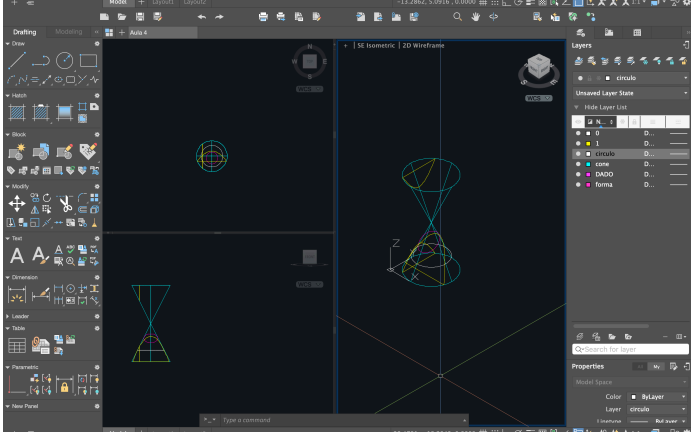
Model
Layout1
Layout2
-13.2862, 5.0918, 0.0000
Drafting
Modeling
Draw
Hatch
Block
Modify
Text
Dimension
Leader
Table
Parametric
New Panel
+
Auto 4
N
S
WCS
WCS
WCS
[+] SE Isometric | 2D Wireframe
Z
Y
X
Type a command
Layers
circulo
Unsaved Layer State
Hide Layer List
N...
0
1
circulo
cono
DADO
forma
D...
D...
D...
D...
D...
D...
Search for layer
All
My
Properties
Model Space
Color
ByLayer
Layer
circulo
Linetype
ByLayer